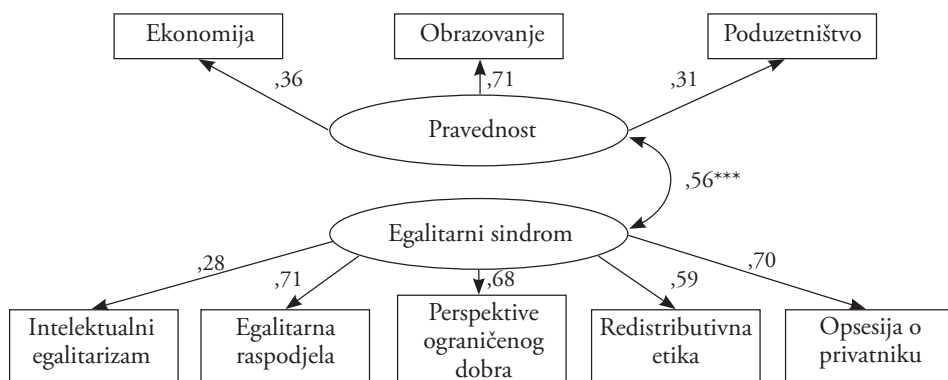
Ekonomija

Obrazovanje

Poduzetništvo

,36

,71

,31

Pravednost

,56***

Egalitarni sindrom

,28

,71

,68

,59

,70

Intelektualni egalitarizam

Egalitarna raspodjela

Perspektive ograničenog dobra

Redistributivna etika

Opsesija o privatniku